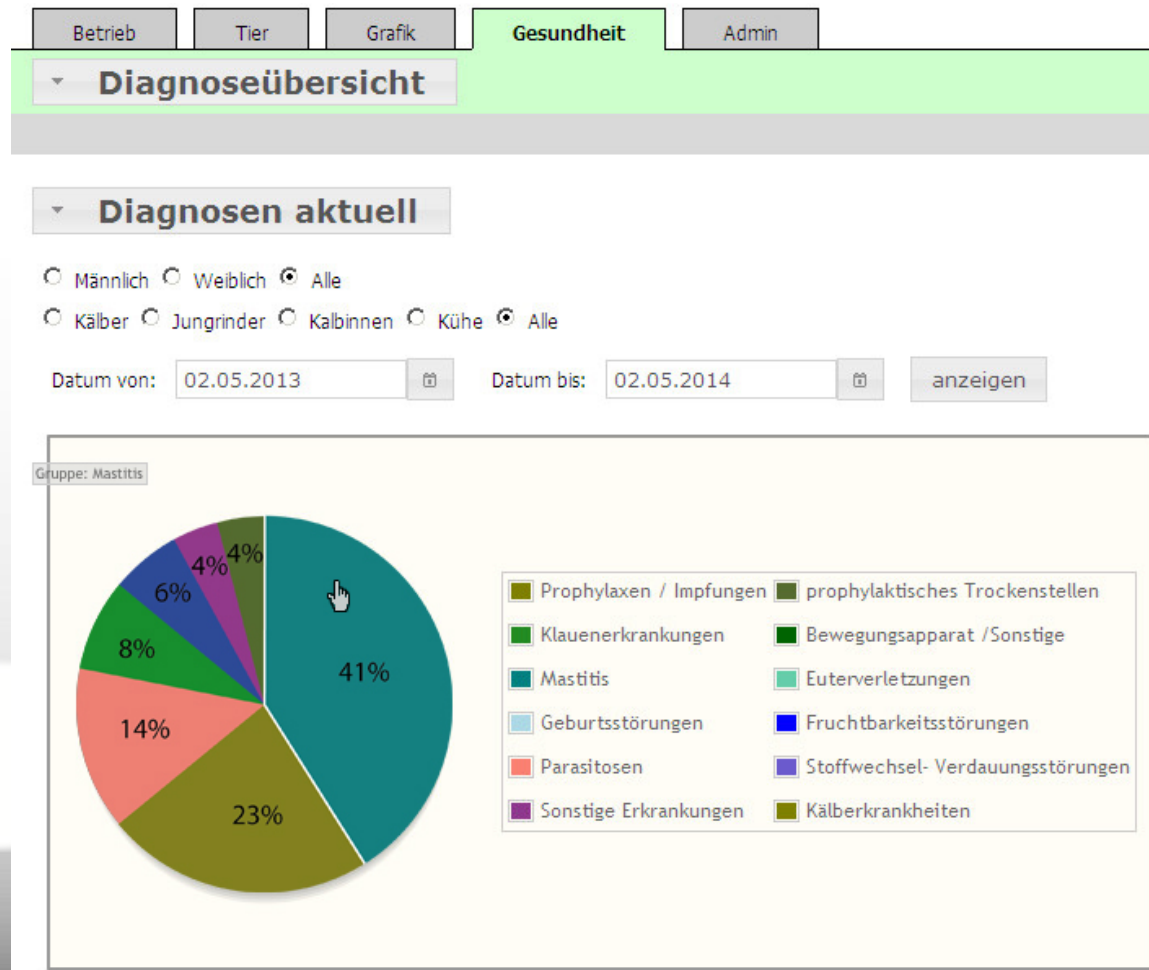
Betrieb Tier Grafik Gesundheit Admin

Diagnoseübersicht

Diagnosen aktuell

Männlich Weiblich Alle

Kälber Jungrinder Kalbinnen Kühe Alle

Datum von: 02.05.2013 Datum bis: 02.05.2014 anzeigen

Gruppe: Mastitis

4% 4% 6% 8% 41% 14% 23%

Prophylaxen / Impfungen
prophylaktisches Trockenstellen
Klauenerkrankungen
Bewegungsapparat /Sonstige
Mastitis
Euterverletzungen
Geburtsstörungen
Fruchtbarkeitsstörungen
Parasitosen
Stoffwechsel- Verdauungsstörungen
Sonstige Erkrankungen
Kälberkrankheiten